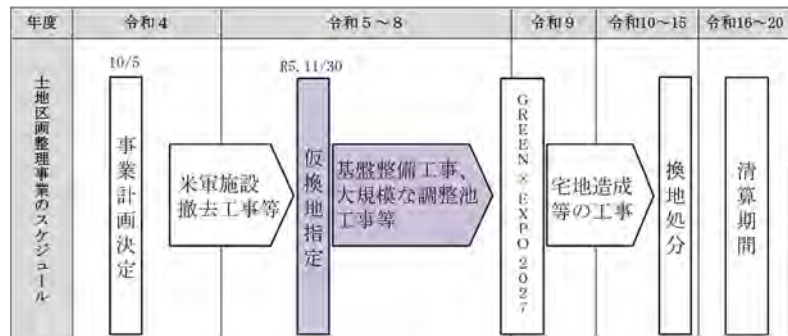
| 年度 | 令和４ | 令和５～８ | 令和９ | 令和10～15 | 令和16～20 |
|---|---|---|---|---|---|
| 土地区画整理事業のスケジュール | 10/5 事業計画決定 米軍施設撤去工事等 | R5.11/30 仮換地指定 基盤整備工事、大規模な調整池工事等 | GREEN×EXPO 2027 | 宅地造成等の工事 換地処分 | 清算期間 |